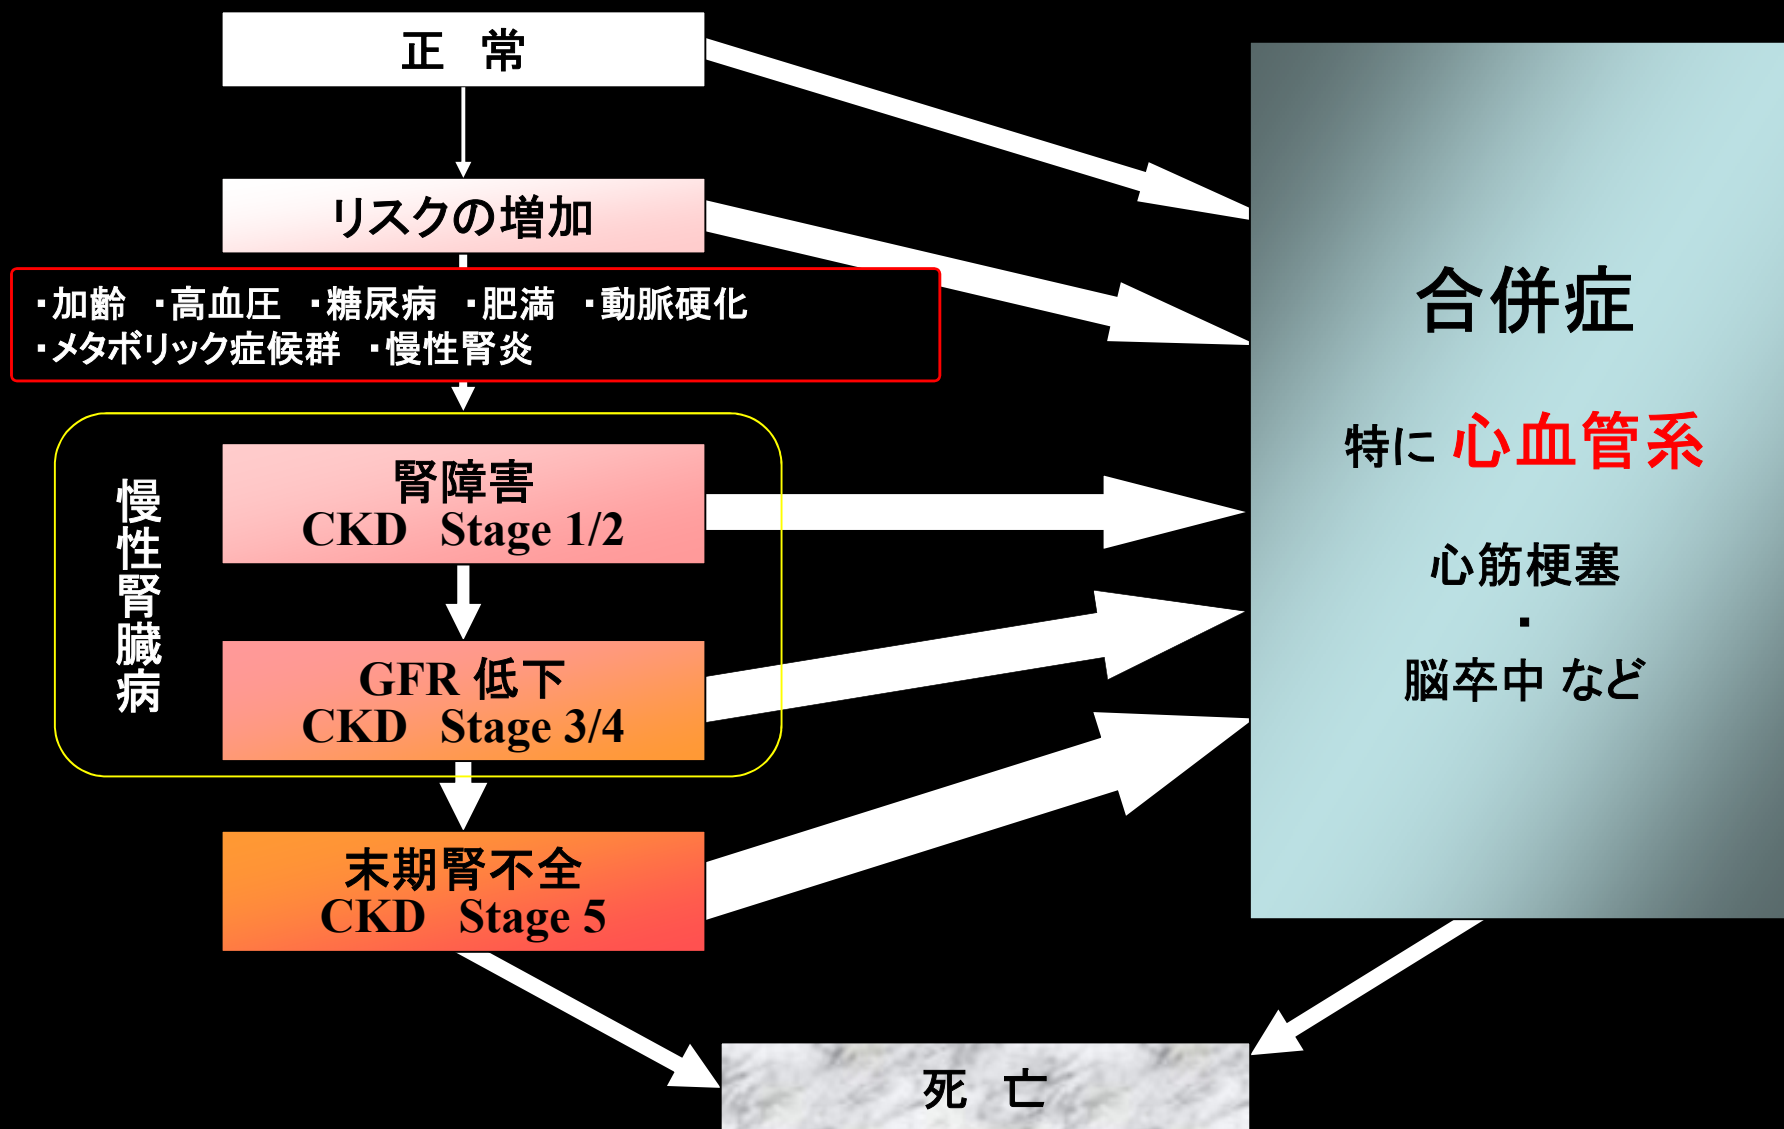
正　常

リスクの増加

・加齢　・高血圧　・糖尿病　・肥満　・動脈硬化
・メタボリック症候群　・慢性腎炎

慢性腎臓病

腎障害
CKD　Stage 1/2

GFR 低下
CKD　Stage 3/4

末期腎不全
CKD　Stage 5

合併症

特に 心血管系

心筋梗塞
・
脳卒中 など

死　亡